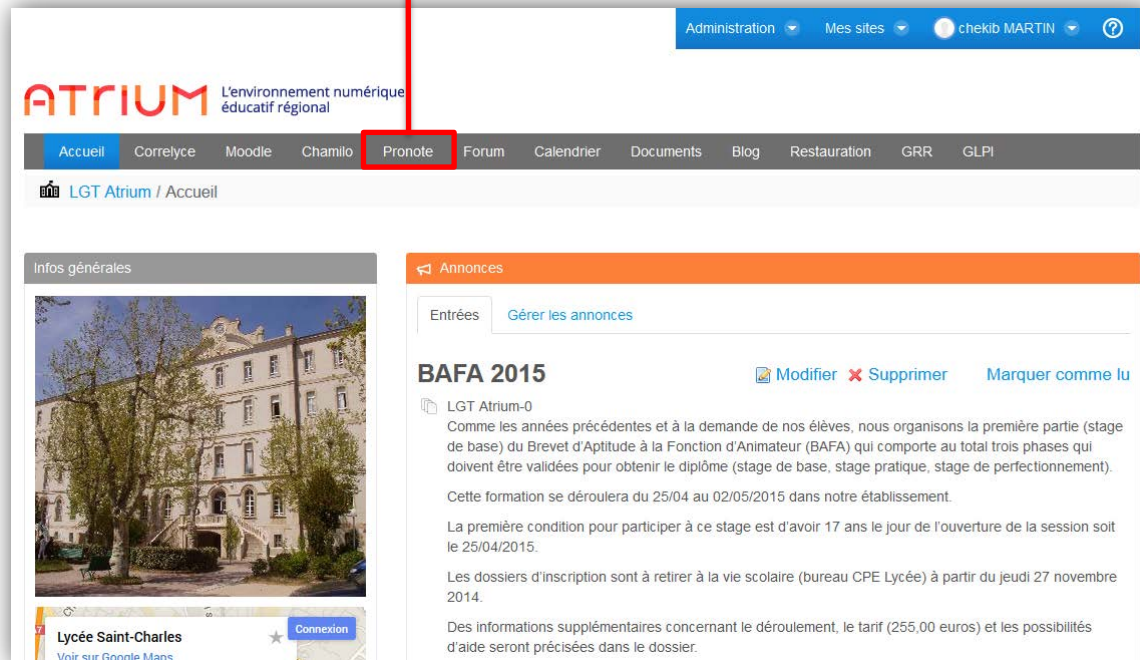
Administration Mes sites chekib MARTIN ?

ATRIUM L'environnement numérique éducatif régional

Accueil Correlyce Moodle Chamilo Pronote Forum Calendrier Documents Blog Restauration GRR GLPI

LGT Atrium / Accueil

Infos générales

Annonces

Entrées Gérer les annonces

BAFA 2015

Modifier Supprimer Marquer comme lu

LGT Atrium-0

Comme les années précédentes et à la demande de nos élèves, nous organisons la première partie (stage de base) du Brevet d'Aptitude à la Fonction d'Animateur (BAFA) qui comporte au total trois phases qui doivent être validées pour obtenir le diplôme (stage de base, stage pratique, stage de perfectionnement).

Cette formation se déroulera du 25/04 au 02/05/2015 dans notre établissement.

La première condition pour participer à ce stage est d'avoir 17 ans le jour de l'ouverture de la session soit le 25/04/2015.

Les dossiers d'inscription sont à retirer à la vie scolaire (bureau CPE Lycée) à partir du jeudi 27 novembre 2014.

Des informations supplémentaires concernant le déroulement, le tarif (255,00 euros) et les possibilités d'aide seront précisées dans le dossier.

Lycée Saint-Charles

Voir sur Google Maps

Connexion